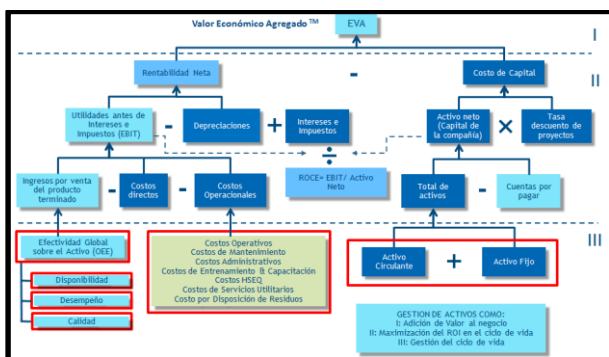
Valor Económico Agregado ™

EVA

I

Rentabilidad Neta

-

Costo de Capital

II

Utilidades antes de Intereses e Impuestos (EBIT)

-

Depreciaciones

+

Intereses e Impuestos

Activo neto (Capital de la compañía)

×

Tasa descuento de proyectos

÷

ROCE= EBIT/ Activo Neto

Ingresos por venta del producto terminado

-

Costos directos

-

Costos Operacionales

Total de activos

-

Cuentas por pagar

Efectividad Global sobre el Activo (OEE)

Disponibilidad

Desempeño

Calidad

Costos Operativos
Costos de Mantenimiento
Costos Administrativos
Costos de Entrenamiento & Capacitación
Costos HSEQ
Costos de Servicios Utilitarios
Costo por Disposición de Residuos

III

Activo Circulante

+

Activo Fijo

GESTION DE ACTIVOS COMO:
I: Adición de Valor al negocio
II: Maximización del ROI en el ciclo de vida
III: Gestión del ciclo de vida